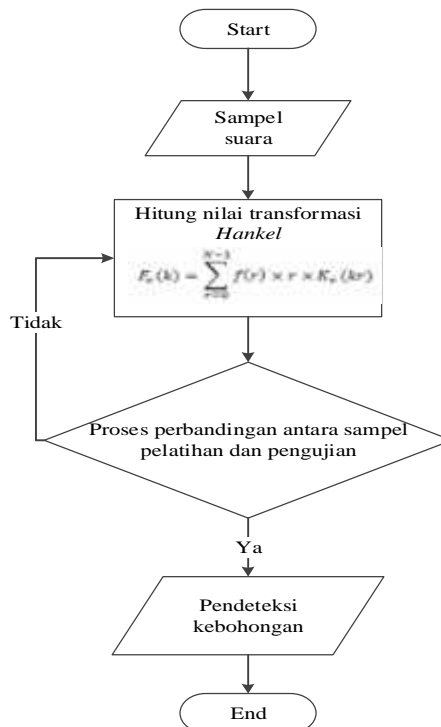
Start

Sampel suara

Hitung nilai transformasi *Hankel*

$F_v(k) = \sum_{r=0}^{N-1} f(r) \times r \times K_v(kr)$

Tidak

Proses perbandingan antara sampel pelatihan dan pengujian

Ya

Pendeteksi kebohongan

End